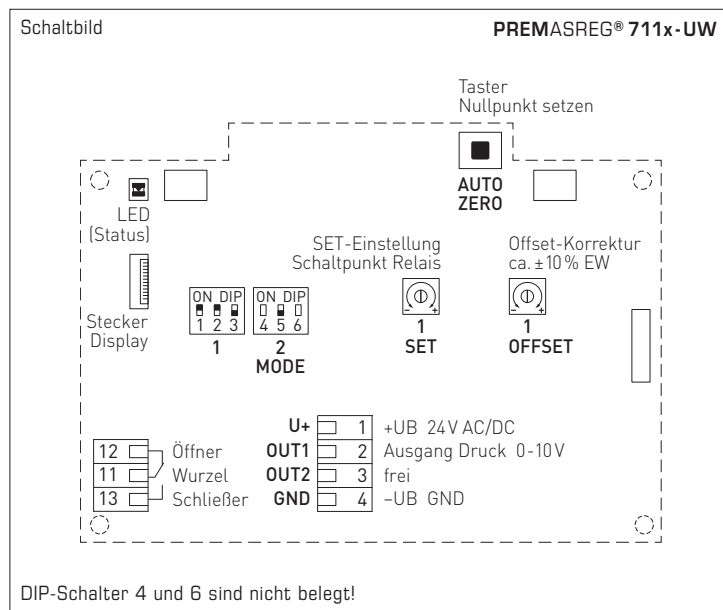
Schaltbild

PREMASREG® 711x-UW

Taster
Nullpunkt setzen

AUTO
ZERO

LED
(Status)

Stecker
Display

ON DIP
1 2 3
1

ON DIP
4 5 6
2
MODE

SET-Einstellung
Schaltpunkt Relais
1
SET

Offset-Korrektur
ca. ±10% EW
1
OFFSET

12 Öffner
11 Wurzel
13 Schließer

U+ 1 +UB 24V AC/DC
OUT1 2 Ausgang Druck 0-10V
OUT2 3 frei
GND 4 –UB GND

DIP-Schalter 4 und 6 sind nicht belegt!